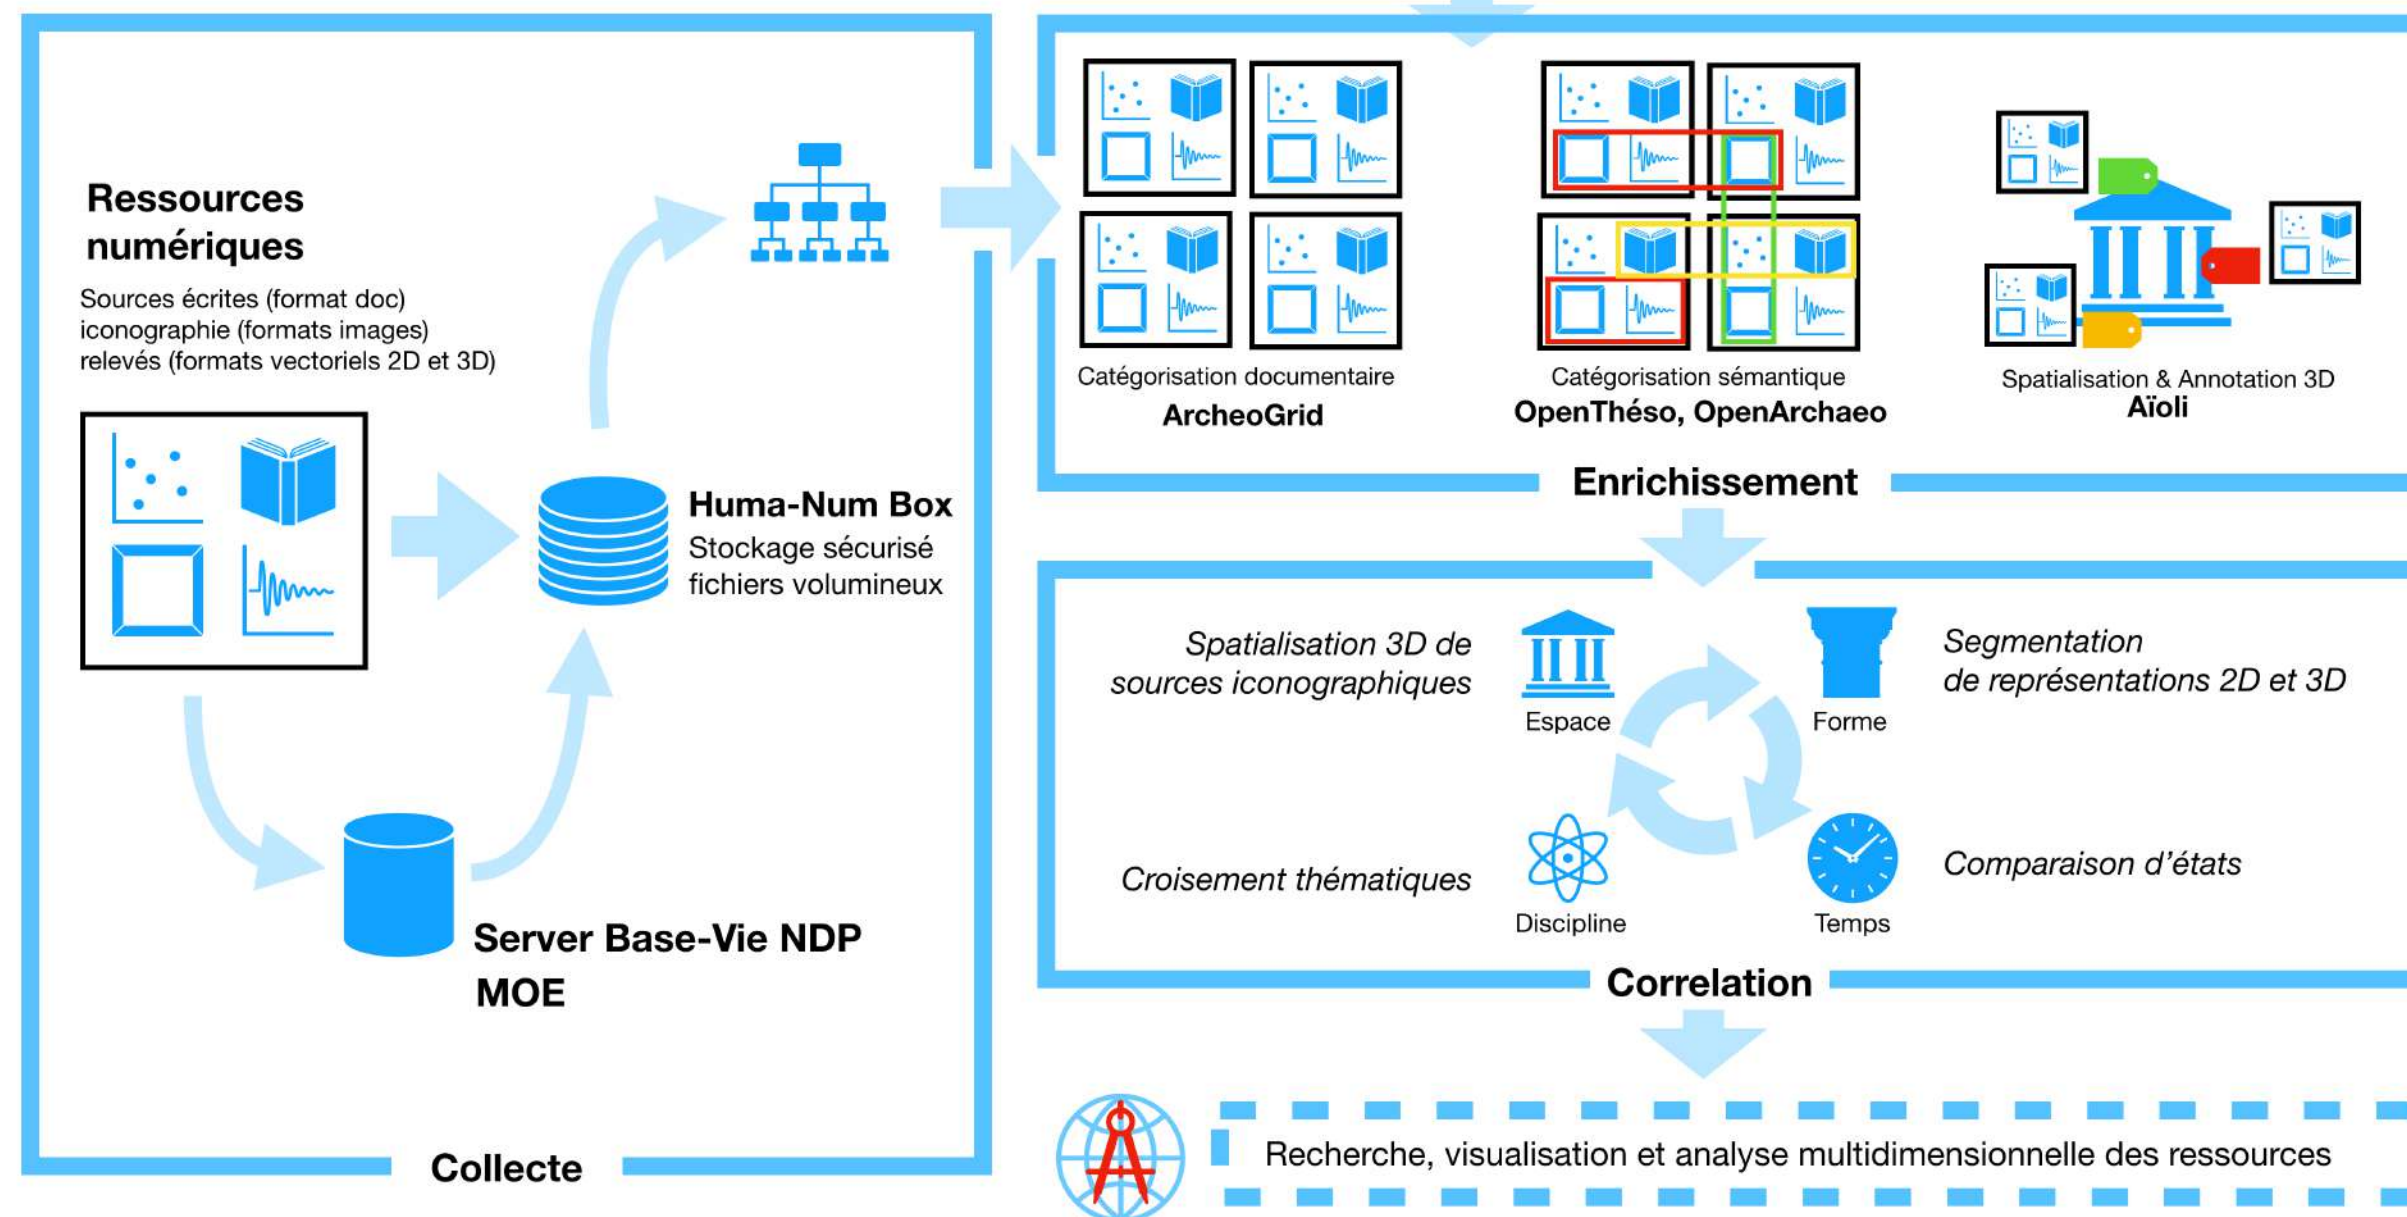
Ressources numériques

Sources écrites (format doc)
iconographie (formats images)
relevés (formats vectoriels 2D et 3D)

Huma-Num Box
Stockage sécurisé
fichiers volumineux

Server Base-Vie NDP
MOE

Collecte

Catégorisation documentaire
ArcheoGrid

Catégorisation sémantique
OpenThéso, OpenArchaeo

Spatialisation & Annotation 3D
Aïoli

Enrichissement

Spatialisation 3D de sources iconographiques

Espace

Forme

Segmentation de représentations 2D et 3D

Croisement thématiques

Discipline

Temps

Comparaison d'états

Correlation

Recherche, visualisation et analyse multidimensionnelle des ressources